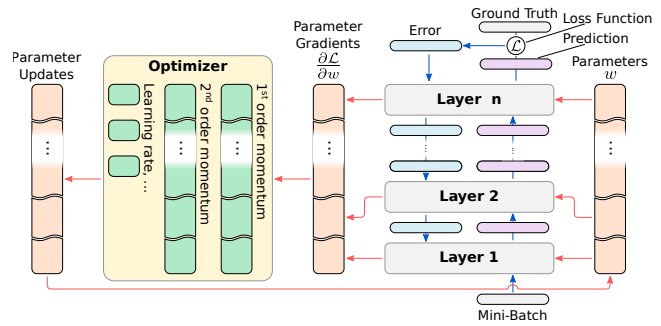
Parameter Updates

Optimizer

Learning rate, ...

2nd order momentum

1st order momentum

Parameter Gradients
$\frac{\partial \mathcal{L}}{\partial w}$

Error

Ground Truth

Loss Function

$\mathcal{L}$

Prediction

Parameters
$w$

Layer n

Layer 2

Layer 1

Mini-Batch